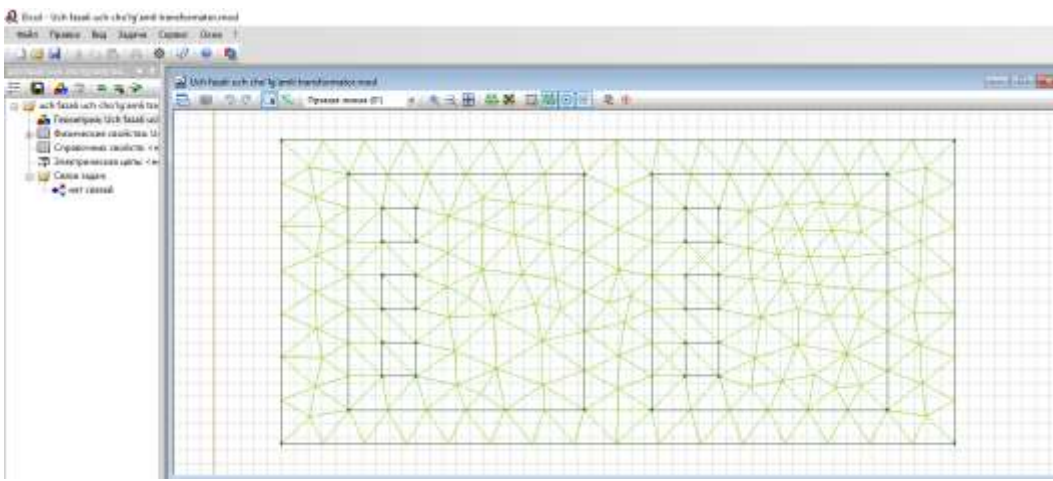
Elcut - Uch fazali uch cho'lg'amli transformator.mod

Файл Правка Вид Задача Сервис Окно ?

Uch fazali uch cho'lg'amli transformator.mod

Прямая линия (F)

uch fazali uch cho'lg'amli tra
Геометрия: Uch fazali uch
Физические свойства: U
Справочные свойства: <н
Электрическая цепь: <н
Связи задачи
нет связей